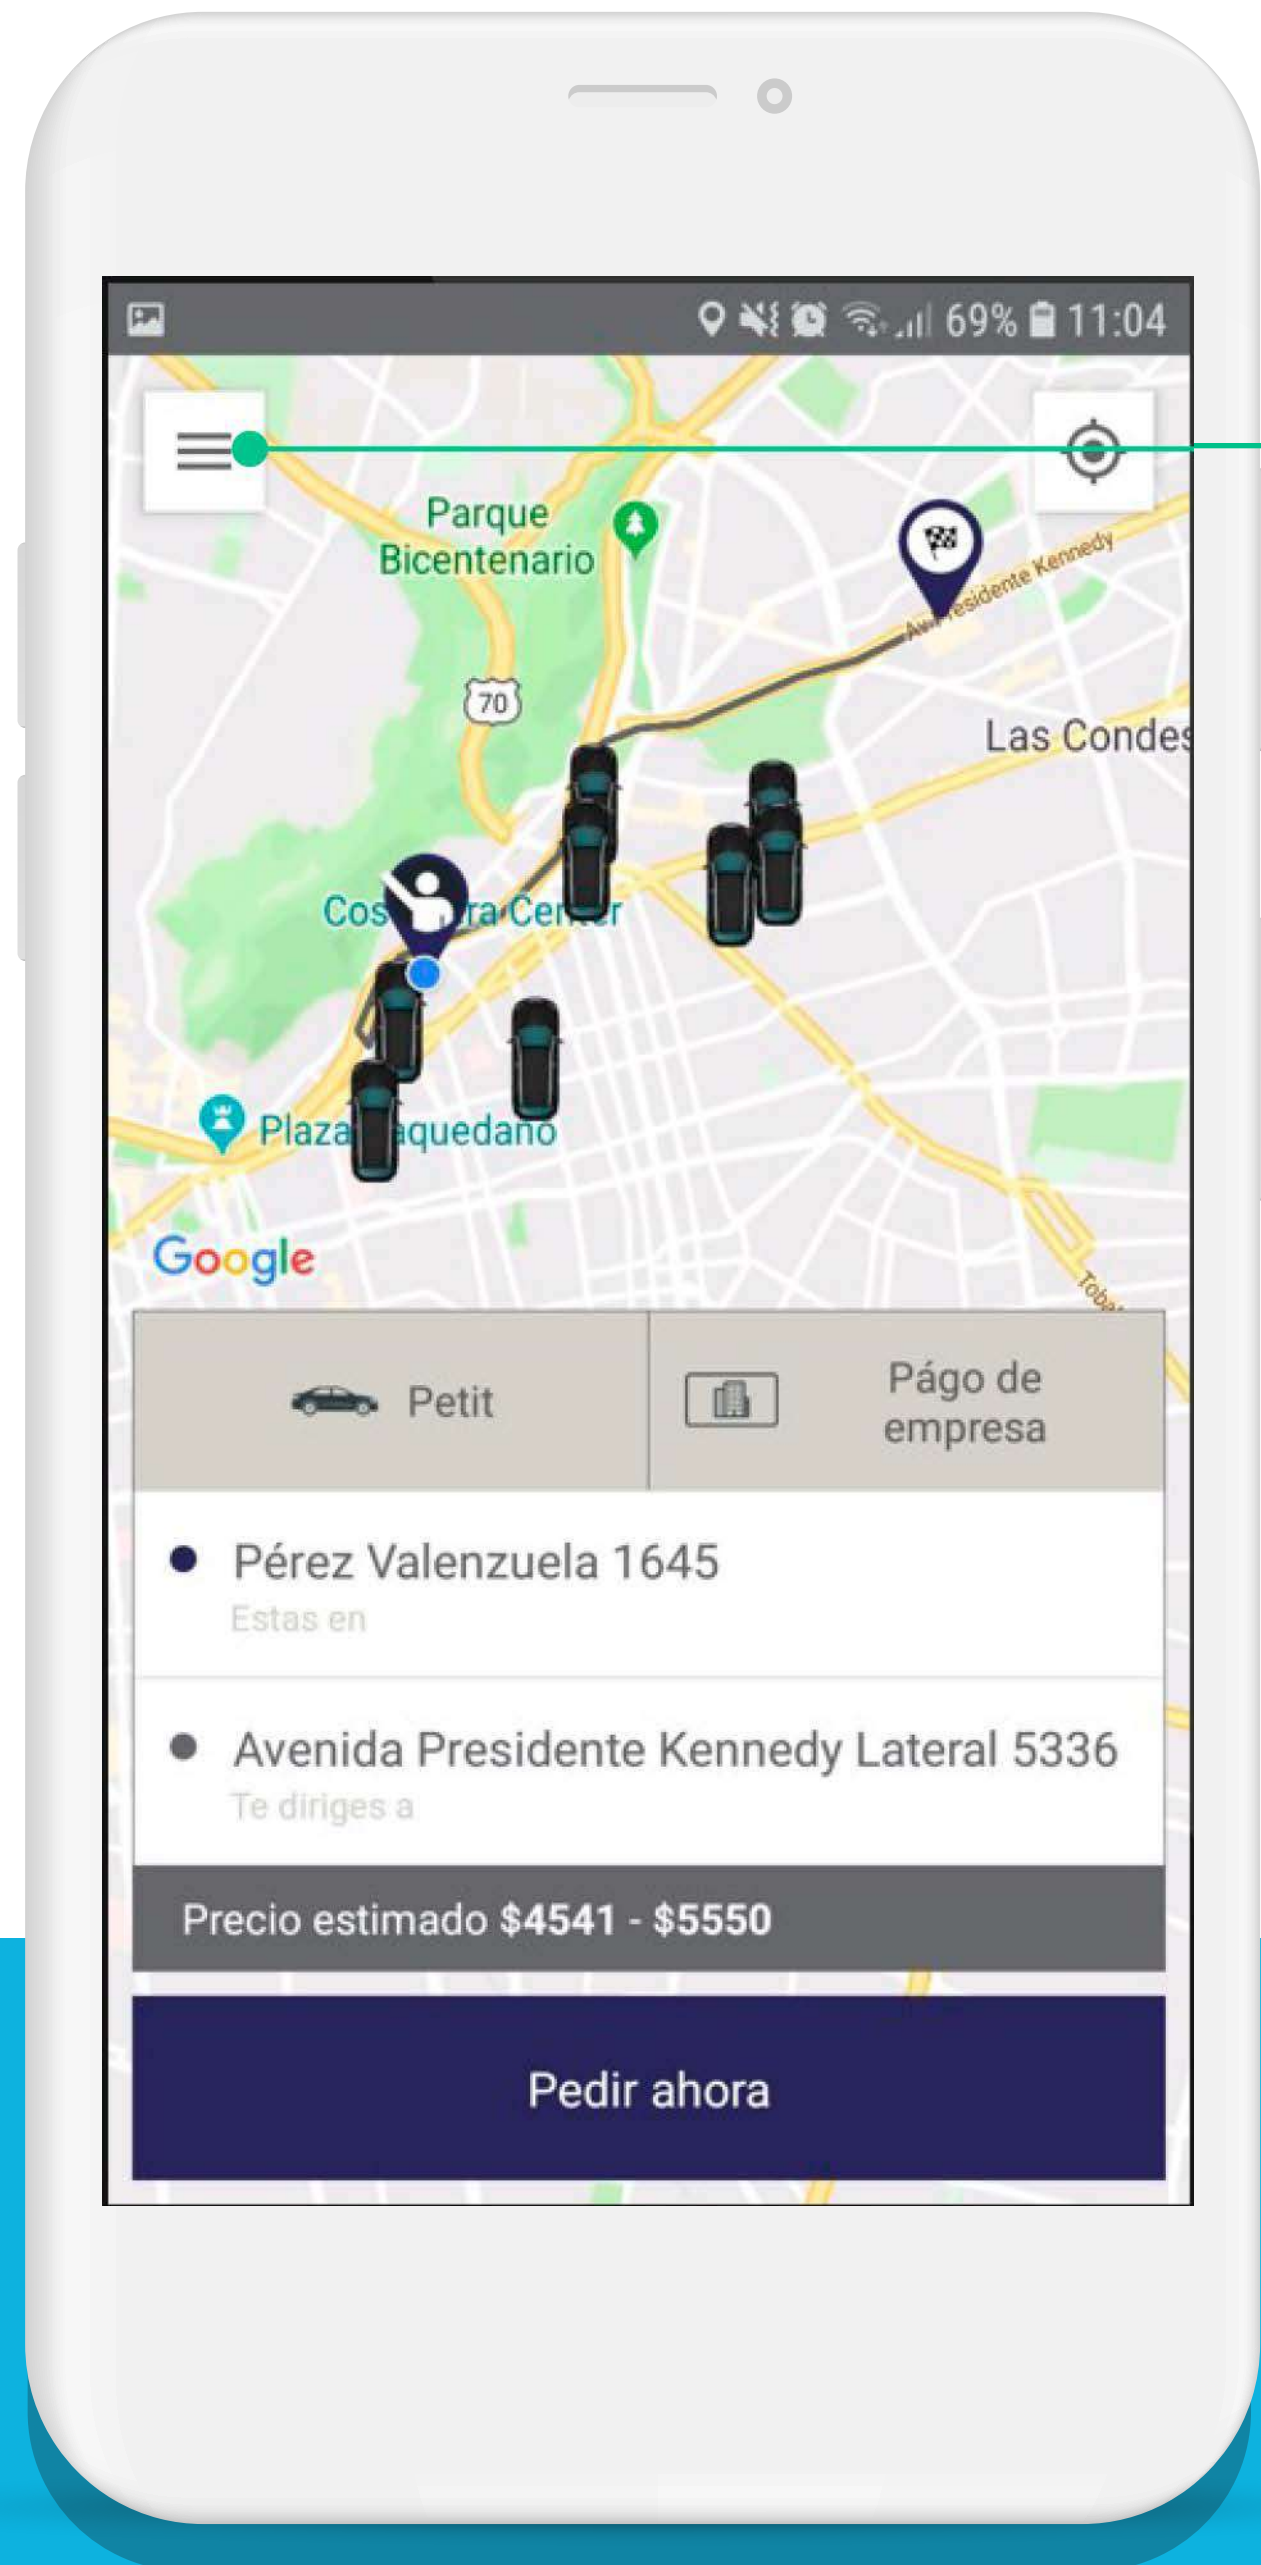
69% 11:04

Parque Bicentenario

70

Av. Presidente Kennedy

Las Condes

Cos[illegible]ra Cen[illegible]r

Plaza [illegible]aquedano

Google

Toba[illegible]

Petit

Págo de empresa

Pérez Valenzuela 1645
Estas en

Avenida Presidente Kennedy Lateral 5336
Te diriges a

Precio estimado $4541 - $5550

Pedir ahora